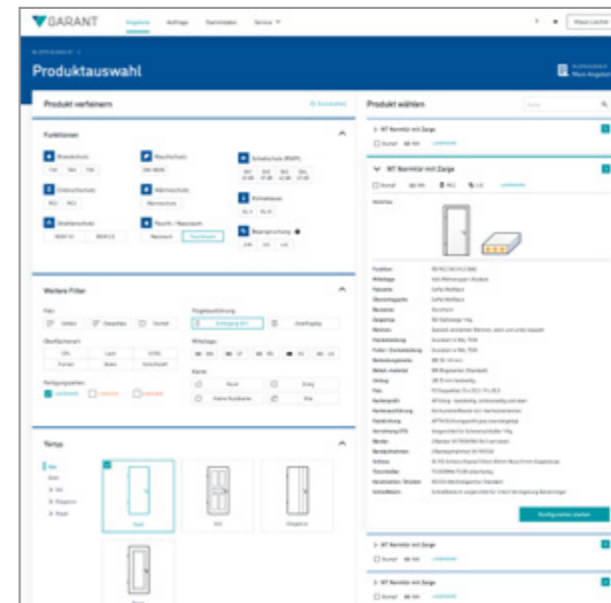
GARANT

Angebote Aufträge Stammdaten Service

Neues Lischen

Produktauswahl

Mein Angebot

Produkt verfeinern

Produkt wählen

Funktionen

Brandschutz

Rauchschutz

Schallschutz

Einbruchschutz

Wärmeschutz

Klimaklasse

Strahlenschutz

Feucht-/Nassraum

Beanspruchung

Weitere Filter

Oberflächenart

Fertigungszeiten

Zargenausführung

Mittellage

Kante

Form

NT Normtür mit Zarge

NT Normtür mit Zarge

NT Normtür mit Zarge

NT Normtür mit Zarge

Konfiguration starten

Glatt